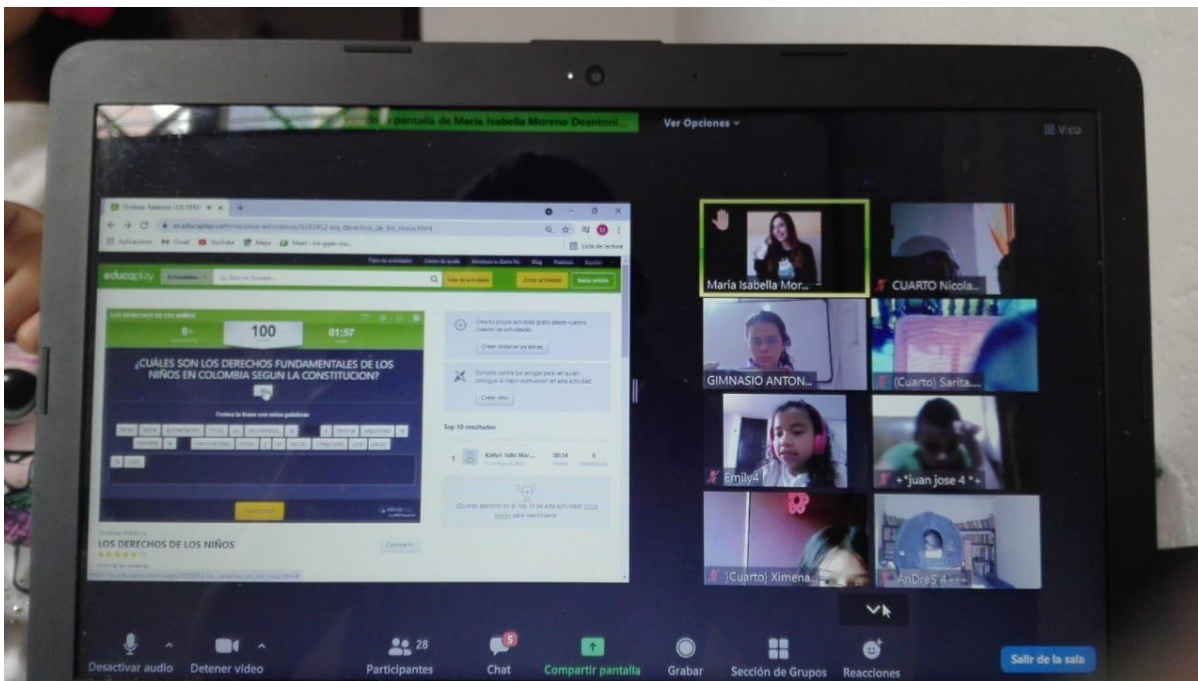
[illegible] pantalla de Maria Isabella Moreno Deantoni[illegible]

Ver Opciones

Vista

Ordenar Palabras LOS DERE

es.educaplay.com/recursos-educativos/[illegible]_los_derechos_de_los_ninos.html

Aplicaciones Gmail YouTube Maps

Lista de lectura

educaplay

Crear actividad

LOS DERECHOS DE LOS NIÑOS

100

01:57

¿CUÁLES SON LOS DERECHOS FUNDAMENTALES DE LOS NIÑOS EN COLOMBIA SEGUN LA CONSTITUCION?

Forma la frase con estas palabras

Comprobar

Crear ordenar palabras

Crear reto

Top 10 resultados

1

LOS DERECHOS DE LOS NIÑOS

Compartir

Maria Isabella Mor...

CUARTO Nicola...

GIMNASIO ANTON...

(Cuarto) Sarita...

Emily4

+*juan jose 4 *+

)Cuarto) Ximena...

AnDreS 4

Desactivar audio

Detener video

28

Participantes

5

Chat

Compartir pantalla

Grabar

Sección de Grupos

Reacciones

Salir de la sala